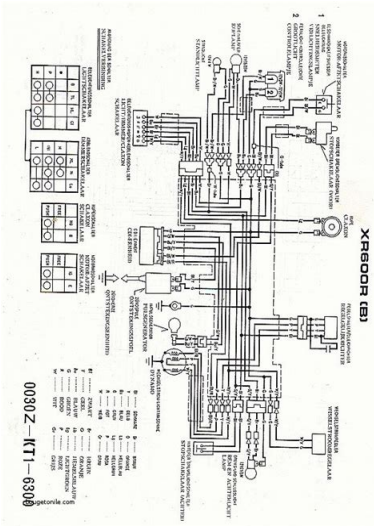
XR600R (B)

00302-KT1-6300

MOTORSTOPSCHAKELAAR
CONTROLELAMPJE

BLINKER

BOBINE

CDI

SPANNINGSREGELAAR

ACHTERLICHT

REMLICHT

CLAXON

DIMMERSCHAKELAAR

KOPLAMP

LICHTSCHAKELAAR

WISSELSTROOMDYNAMO

ONTSTEKINGSSCHAKELAAR

CLAXONSCHAKELAAR

BOUGIE

Bl ...... ZWART
Y ...... GEEL
Bu ...... BLAUW
G ...... GROEN
R ...... ROOD
W ...... WIT
Br ...... BRUIN
O ...... ORANJE
Lb ...... LICHTBLAUW
Lg ...... LICHTGROEN
P ...... ROZE
Gr ...... GRIJS

ougetonile.com